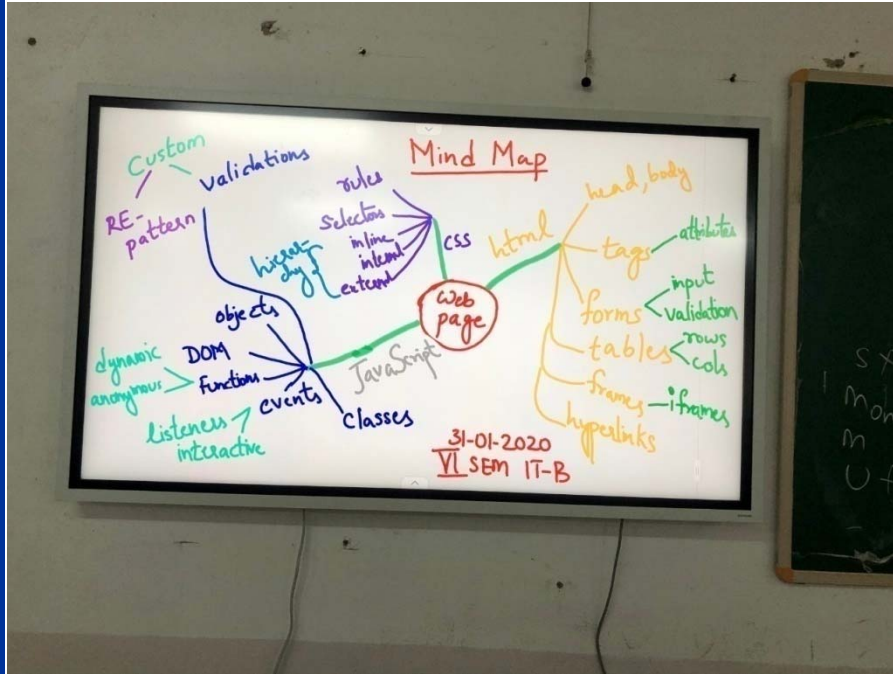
Mind Map

Custom
validations
RE-pattern

rules
selectors
inline
inbound
extend
hierarchy
CSS

html
head, body
tags
attributes
forms
input
validation
tables
rows
cols
frames
iframes
hyperlinks

Web page

JavaScript
objects
DOM
functions
events
classes
dynamic
anonymous
listeners
interactive

31-01-2020
VI SEM IT-B

S
mon
m
Uf